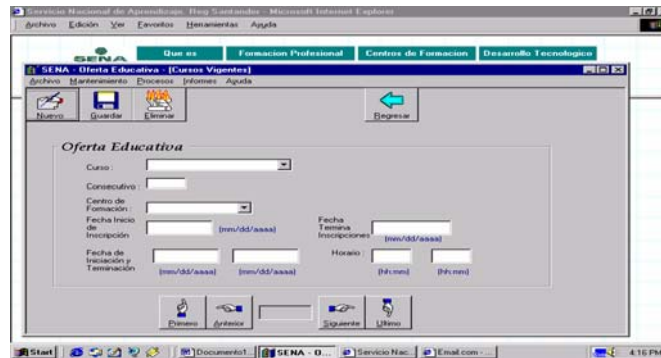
Servicio Nacional de Aprendizaje, Reg Santander - Microsoft Internet Explorer

Archivo Edición Ver Favoritos Herramientas Ayuda

SENA

Que es | Formacion Profesional | Centros de Formacion | Desarrollo Tecnologico

SENA - Oferta Educativa - [Cursos Vigentes]

Archivo Mantenimiento Procesos Informes Ayuda

Nuevo Guardar Eliminar

Regresar

Oferta Educativa

Curso :

Consecutivo :

Centro de Formación :

Fecha Inicio de Inscripción (mm/dd/aaaa)

Fecha Termina Inscripciones (mm/dd/aaaa)

Fecha de Iniciación y Terminación (mm/dd/aaaa) (mm/dd/aaaa)

Horario : (hh:mm) (hh:mm)

Primero Anterior Siguiente Ultimo

Start | Documento1... | SENA - O... | Servicio Nac... | Email.com - ... | 4:16 PM